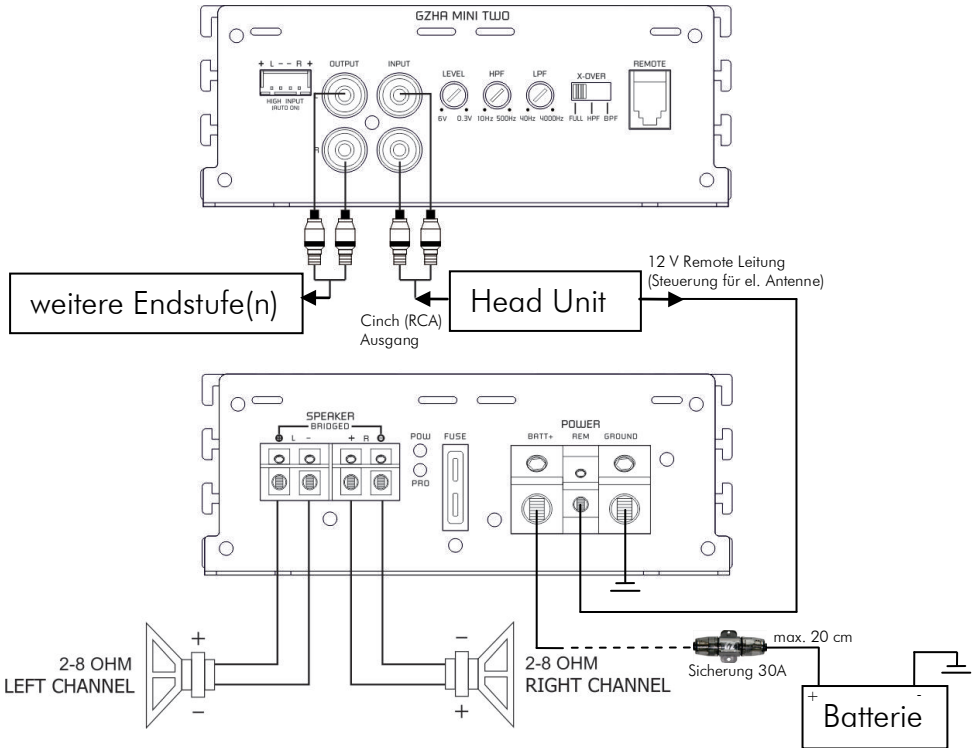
GZHA MINI TWO

+ L - - R +
HIGH INPUT (AUTO ON)

OUTPUT

INPUT

LEVEL
6V 0.3V

HPF
10Hz 500Hz

LPF
40Hz 4000Hz

X-OVER
FULL HPF BPF

REMOTE

12 V Remote Leitung
(Steuerung für el. Antenne)

weitere Endstufe(n)

Head Unit

Cinch (RCA)
Ausgang

SPEAKER
BRIDGED
+ L - + R -

POW

PRO

FUSE

POWER
BATT+ REM GROUND

max. 20 cm

Sicherung 30A

+
2-8 OHM
LEFT CHANNEL
–

–
2-8 OHM
RIGHT CHANNEL
+

+ -
Batterie